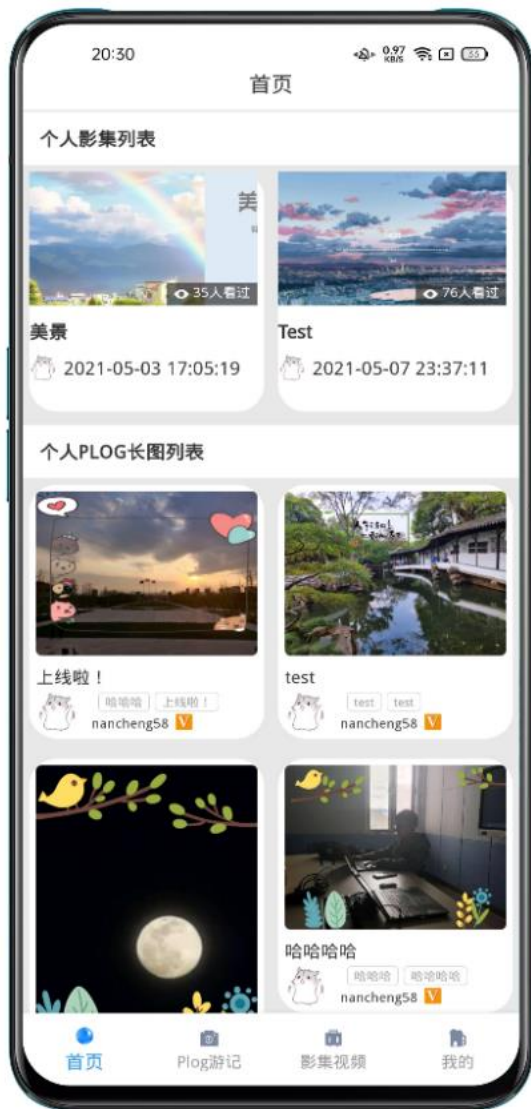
20:30 0.97 KB/S 55

首页

个人影集列表

美

35人看过

美景

2021-05-03 17:05:19

76人看过

Test

2021-05-07 23:37:11

个人PLOG长图列表

上线啦！

哈哈哈 上线啦！

nancheng58 V

test

test test

nancheng58 V

哈哈哈哈

哈哈哈 哈哈哈哈

nancheng58 V

首页 Plog游记 影集视频 我的